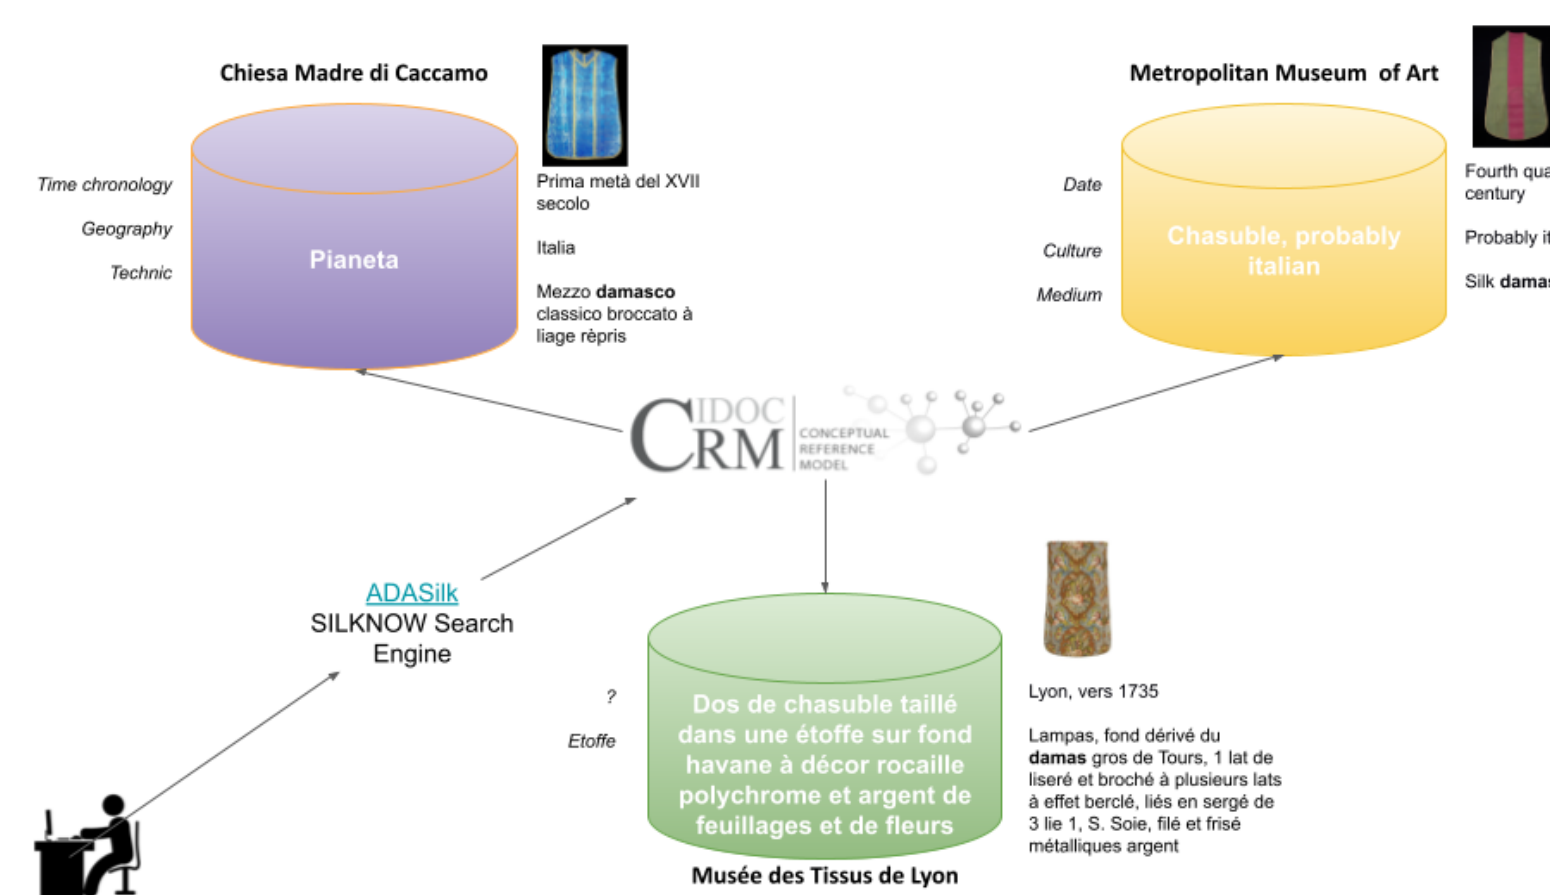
Chiesa Madre di Caccamo

Time chronology

Geography

Technic

Pianeta

Prima metà del XVII secolo

Italia

Mezzo **damasco** classico broccato à liage rèpris

Metropolitan Museum of Art

Date

Culture

Medium

Chasuble, probably italian

Fourth qua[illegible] century

Probably it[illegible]

Silk **damas**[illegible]

CIDOC CRM CONCEPTUAL REFERENCE MODEL

ADASilk
SILKNOW Search Engine

?

Etoffe

Dos de chasuble taillé dans une étoffe sur fond havane à décor rocaille polychrome et argent de feuillages et de fleurs

Musée des Tissus de Lyon

Lyon, vers 1735

Lampas, fond dérivé du **damas** gros de Tours, 1 lat de liseré et broché à plusieurs lats à effet berclé, liés en sergé de 3 lie 1, S. Soie, filé et frisé métalliques argent